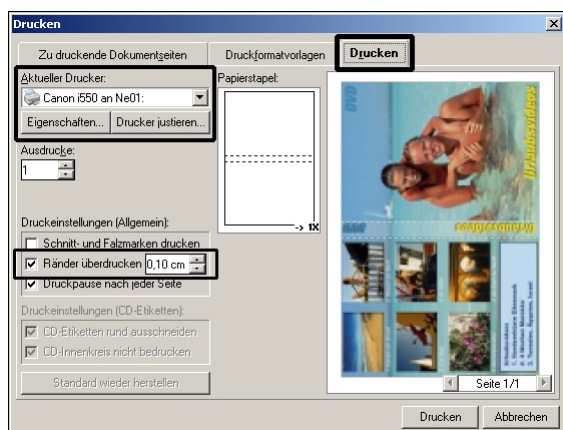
Drucken

Zu druckende Dokumentseiten | Druckformatvorlagen | Drucken

Aktueller Drucker:
Canon i550 an Ne01:
Eigenschaften... | Drucker justieren...

Papierstapel:

-> 1X

Ausdrucke:
1

Druckeinstellungen (Allgemein):
Schnitt- und Falzmarken drucken
Ränder überdrucken 0,10 cm
Druckpause nach jeder Seite

Druckeinstellungen (CD-Etiketten):
CD-Etiketten rund ausschneiden
CD-Innenkreis nicht bedrucken

Standard wieder herstellen

DVD
Urlaubsvideos
DVD
Urlaubsvideos

Seite 1/1

Drucken | Abbrechen